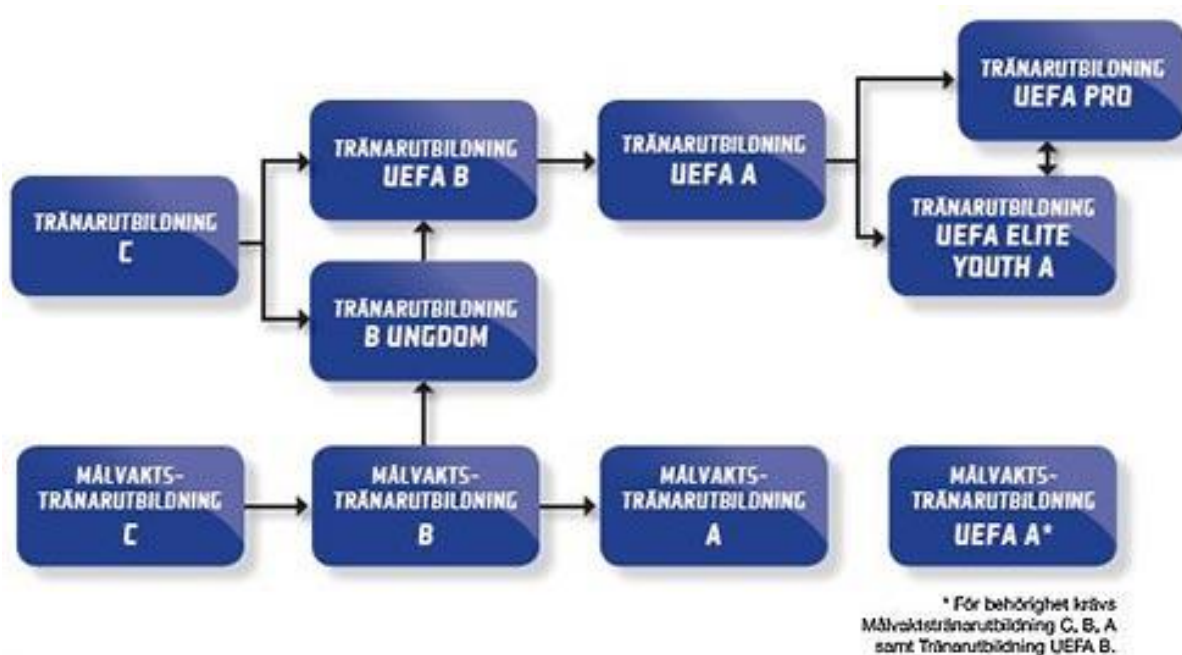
TRÄNARUTBILDNING
C

TRÄNARUTBILDNING
UEFA B

TRÄNARUTBILDNING
B UNGDOM

TRÄNARUTBILDNING
UEFA A

TRÄNARUTBILDNING
UEFA PRO

TRÄNARUTBILDNING
UEFA ELITE YOUTH A

MÅLVAKTS-TRÄNARUTBILDNING
C

MÅLVAKTS-TRÄNARUTBILDNING
B

MÅLVAKTS-TRÄNARUTBILDNING
A

MÅLVAKTS-TRÄNARUTBILDNING
UEFA A*

* För behörighet krävs Målvaktstränarutbildning C, B, A samt Tränarutbildning UEFA B.